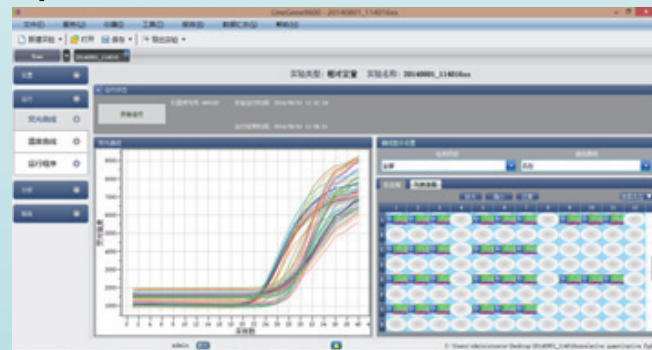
LineGene9600 - 20140801_114016xx

文件(F) 操作(O) 分析(A) 工具(T) 视图(V) 数据汇总(S) 帮助(H)

新建实验 打开 报告 导出实验

设置
运行
荧光曲线
温度曲线
运行程序
分析
报告

实验类型：相对定量 实验名称：20140801_114016xx

运行状态
停止运行

荧光曲线

全部
孔位

循环数

admin

C:\Users\Administrator\Desktop\20140801_114016xx